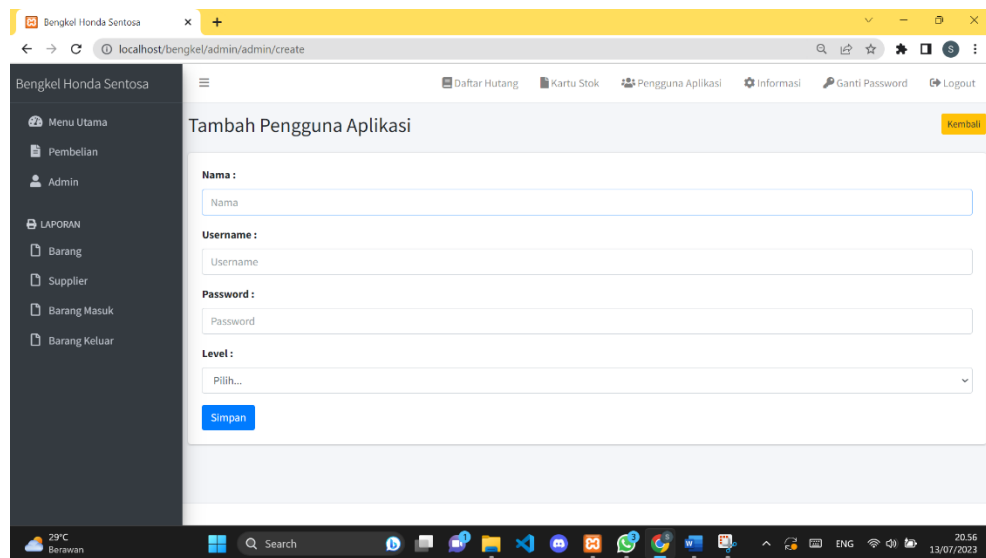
Bengkel Honda Sentosa
localhost/bengkel/admin/admin/create

Bengkel Honda Sentosa

Daftar Hutang
Kartu Stok
Pengguna Aplikasi
Informasi
Ganti Password
Logout

Menu Utama
Pembelian
Admin

LAPORAN
Barang
Supplier
Barang Masuk
Barang Keluar

Tambah Pengguna Aplikasi
Kembali

Nama :
Nama
Username :
Username
Password :
Password
Level :
Pilih...
Simpan

29°C
Berawan
Search
ENG
20.56
13/07/2023